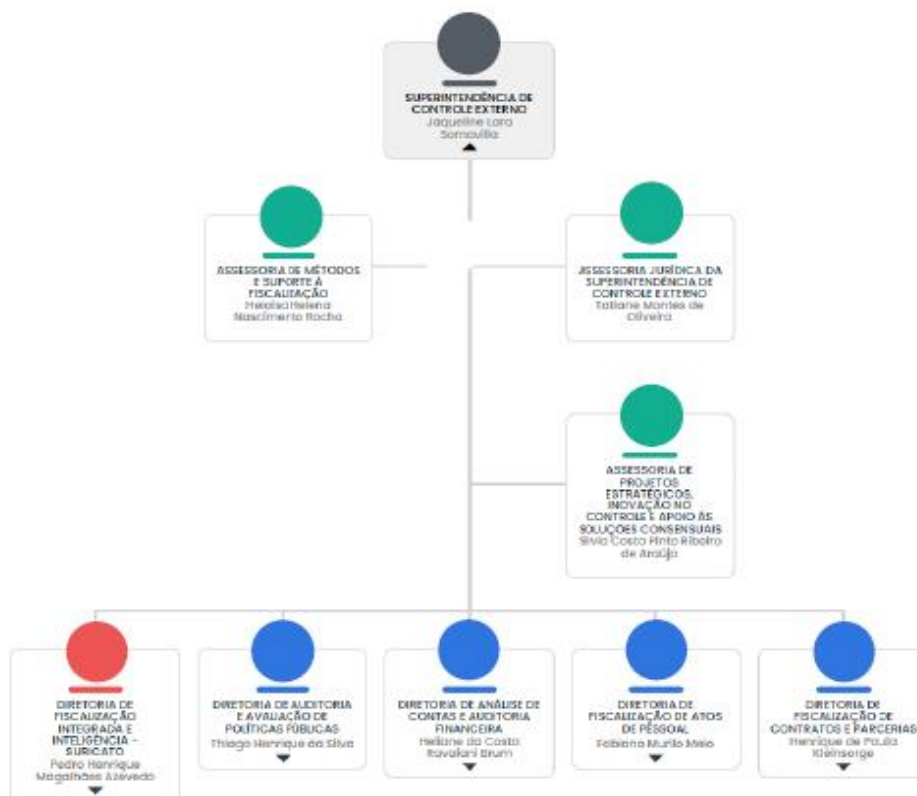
SUPERINTENDÊNCIA DE CONTROLE EXTERNO
Jaqueline Lara Somavilla

ASSESSORIA DE MÉTODOS E SUPORTE À FISCALIZAÇÃO
Heloisa Helena Nascimento Rocha

ASSESSORIA JURÍDICA DA SUPERINTENDÊNCIA DE CONTROLE EXTERNO
Tatiane Montes de Oliveira

ASSESSORIA DE PROJETOS ESTRATÉGICOS, INOVAÇÃO NO CONTROLE E APOIO ÀS SOLUÇÕES CONSENSUAIS
Silvia Costa Pinto Ribeiro de Araújo

DIRETORIA DE FISCALIZAÇÃO INTEGRADA E INTELIGÊNCIA - SURICATO
Pedro Henrique Magalhães Azevedo

DIRETORIA DE AUDITORIA E AVALIAÇÃO DE POLÍTICAS PÚBLICAS
Thiago Henrique da Silva

DIRETORIA DE ANÁLISE DE CONTAS E AUDITORIA FINANCEIRA
Heliane da Costa Tavolari Brum

DIRETORIA DE FISCALIZAÇÃO DE ATOS DE PESSOAL
Fabiana Murta Melo

DIRETORIA DE FISCALIZAÇÃO DE CONTRATOS E PARCERIAS
Henrique de Paula Kleinsorge